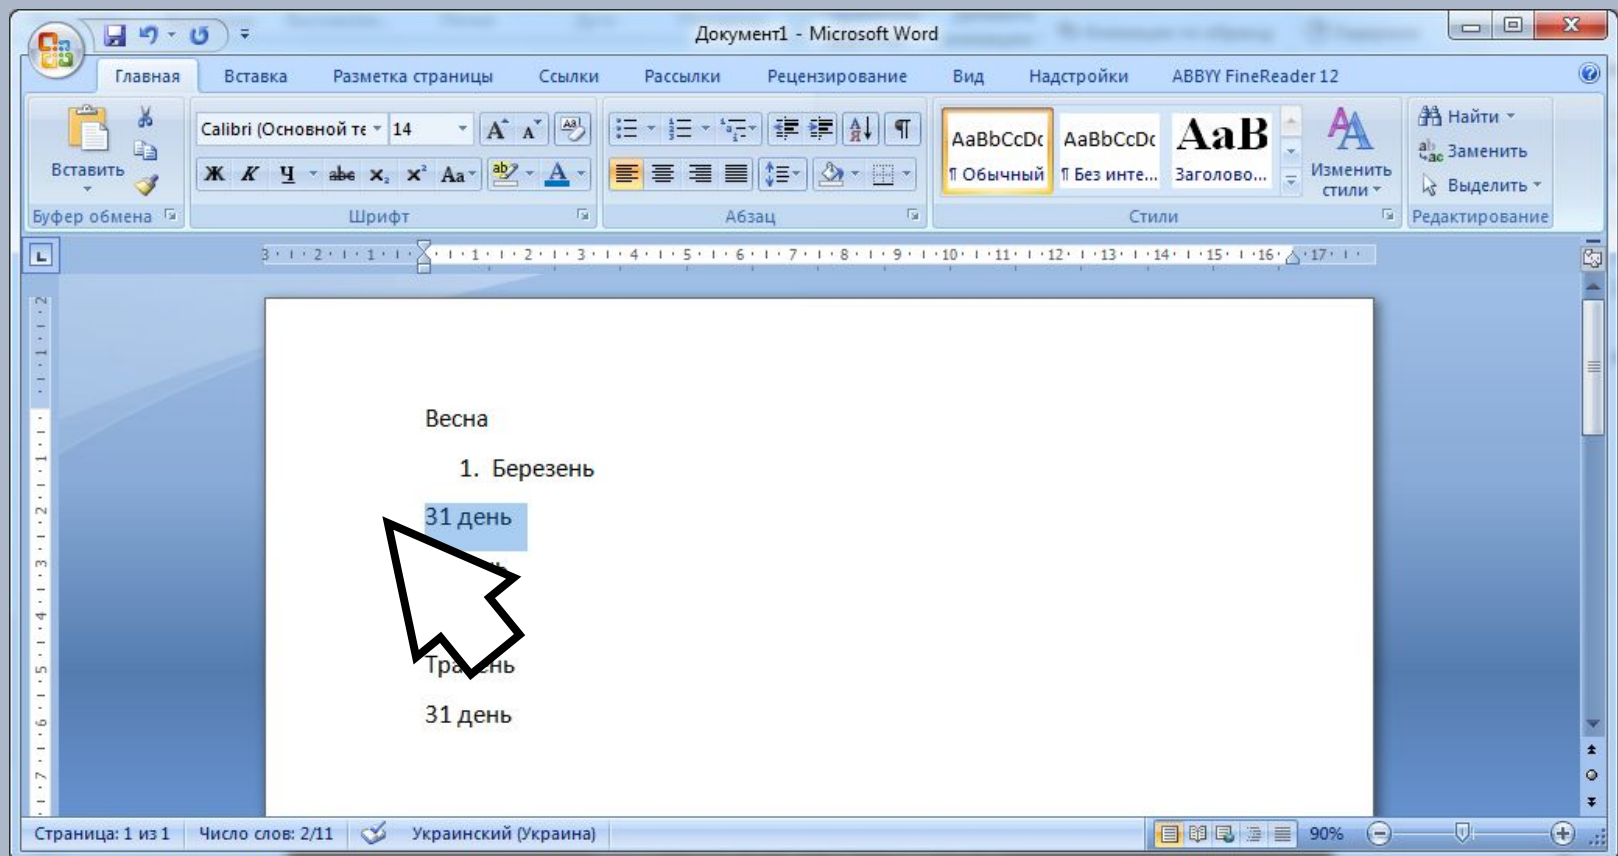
Документ1 - Microsoft Word

Главная Вставка Разметка страницы Ссылки Рассылки Рецензирование Вид Надстройки ABBYY FineReader 12

Вставить
Буфер обмена

Calibri (Основной те 14
Ж К Ч abe $x_2$ $x^2$ Aa
Шрифт

Абзац

AaBbCcDc ¶ Обычный
AaBbCcDc ¶ Без инте...
AaB Заголово...
Изменить стили
Стили

Найти
Заменить
Выделить
Редактирование

Весна

1. Березень

31 день

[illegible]

Тра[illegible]ень

31 день

Страница: 1 из 1 Число слов: 2/11 Украинский (Украина) 90%